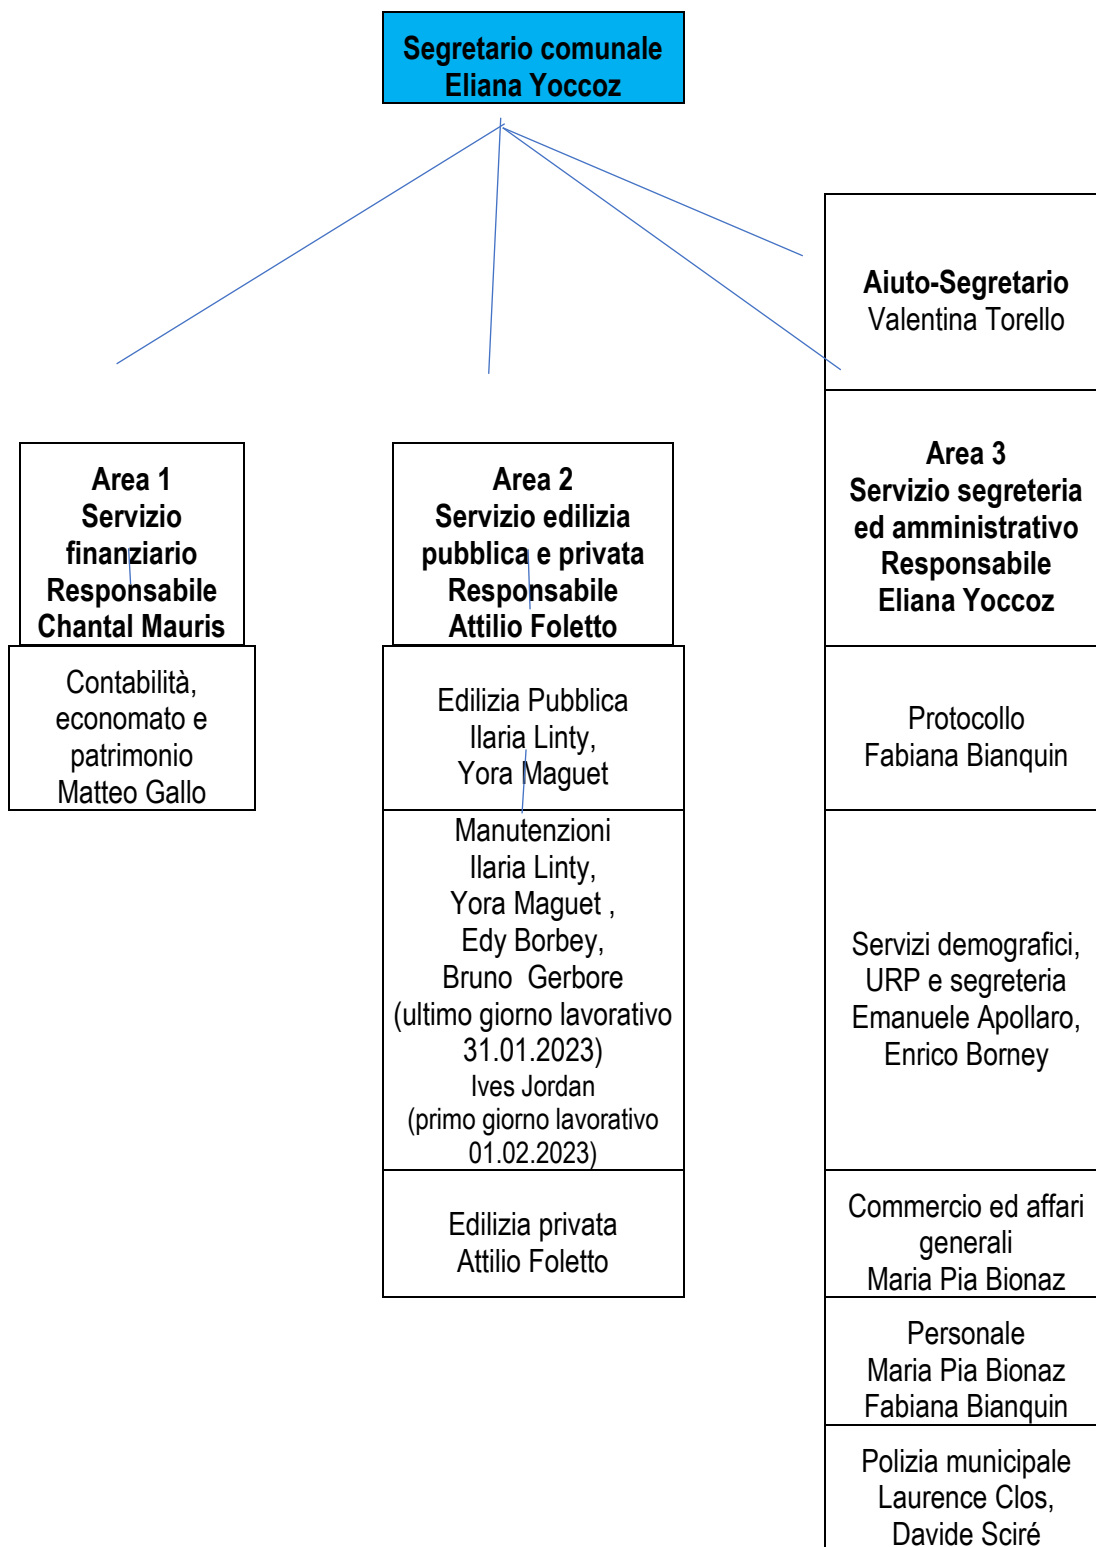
Segretario comunale
Eliana Yoccoz

Aiuto-Segretario
Valentina Torello

Area 1
Servizio finanziario
Responsabile
Chantal Mauris

Contabilità, economato e patrimonio
Matteo Gallo

Area 2
Servizio edilizia pubblica e privata
Responsabile
Attilio Foletto

Edilizia Pubblica
Ilaria Linty,
Yora Maguet

Manutenzioni
Ilaria Linty,
Yora Maguet ,
Edy Borbey,
Bruno Gerbore
(ultimo giorno lavorativo 31.01.2023)
Ives Jordan
(primo giorno lavorativo 01.02.2023)

Edilizia privata
Attilio Foletto

Area 3
Servizio segreteria ed amministrativo
Responsabile
Eliana Yoccoz

Protocollo
Fabiana Bianquin

Servizi demografici, URP e segreteria
Emanuele Apollaro,
Enrico Borney

Commercio ed affari generali
Maria Pia Bionaz

Personale
Maria Pia Bionaz
Fabiana Bianquin

Polizia municipale
Laurence Clos,
Davide Sciré